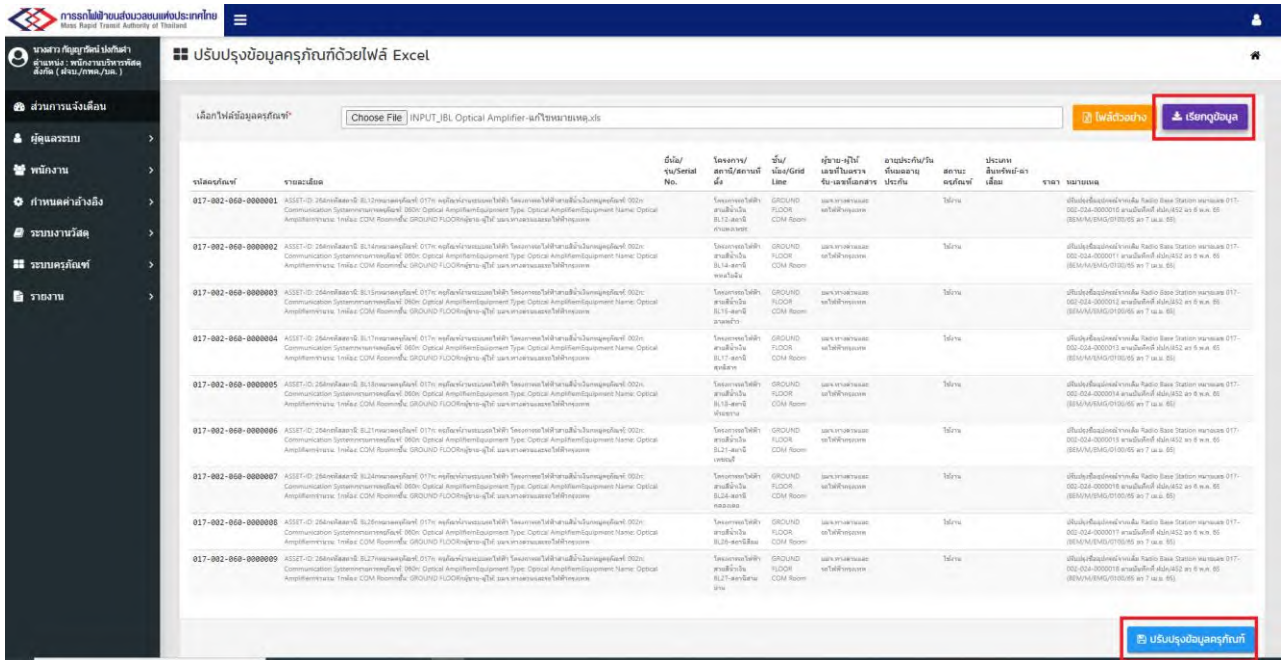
การรถไฟฟ้าขนส่งมวลชนแห่งประเทศไทย
Mass Rapid Transit Authority of Thailand

นางสาว กัญญารัตน์ ปล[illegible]
ตำแหน่ง : พนักงานบริหารพัสดุ สังกัด ( ฝจน./กพค./มล. )

ปรับปรุงข้อมูลครุภัณฑ์ด้วยไฟล์ Excel

ส่วนการแจ้งเตือน
ผู้ดูแลระบบ
พนักงาน
กำหนดค่าอ้างอิง
ระบบงานวัสดุ
ระบบครุภัณฑ์
รายงาน

เลือกไฟล์ข้อมูลครุภัณฑ์*
Choose File INPUT_IBL Optical Amplifier-แก้ไขหมายเหตุ.xls
ไฟล์ตัวอย่าง
เรียกดูข้อมูล

| รหัสครุภัณฑ์ | รายละเอียด | ยี่ห้อ/รุ่น/Serial No. | โครงการ/สถานี/สถานที่ตั้ง | ชั้น/ห้อง/Grid Line | ผู้ขาย-ผู้ให้เลขที่ใบตรวจรับ-เลขที่เอกสาร | อายุประกัน/วันที่หมดอายุประกัน | สถานะครุภัณฑ์ | ประเภทสินทรัพย์-ค่าเสื่อม | ราคา | หมายเหตุ |
|---|---|---|---|---|---|---|---|---|---|---|
| 017-002-060-0000001 | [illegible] | | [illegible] | GROUND FLOOR COM Room | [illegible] | | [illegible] | | | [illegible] |
| 017-002-060-0000002 | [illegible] | | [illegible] | GROUND FLOOR COM Room | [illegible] | | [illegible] | | | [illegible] |
| 017-002-060-0000003 | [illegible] | | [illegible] | GROUND FLOOR COM Room | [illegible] | | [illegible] | | | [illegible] |
| 017-002-060-0000004 | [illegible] | | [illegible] | GROUND FLOOR COM Room | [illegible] | | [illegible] | | | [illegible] |
| 017-002-060-0000005 | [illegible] | | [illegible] | GROUND FLOOR COM Room | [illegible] | | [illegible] | | | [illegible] |
| 017-002-060-0000006 | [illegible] | | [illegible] | GROUND FLOOR COM Room | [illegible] | | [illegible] | | | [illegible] |
| 017-002-060-0000007 | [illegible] | | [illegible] | GROUND FLOOR COM Room | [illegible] | | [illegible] | | | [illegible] |
| 017-002-060-0000008 | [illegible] | | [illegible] | GROUND FLOOR COM Room | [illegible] | | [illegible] | | | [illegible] |
| 017-002-060-0000009 | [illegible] | | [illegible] | GROUND FLOOR COM Room | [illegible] | | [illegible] | | | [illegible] |

ปรับปรุงข้อมูลครุภัณฑ์